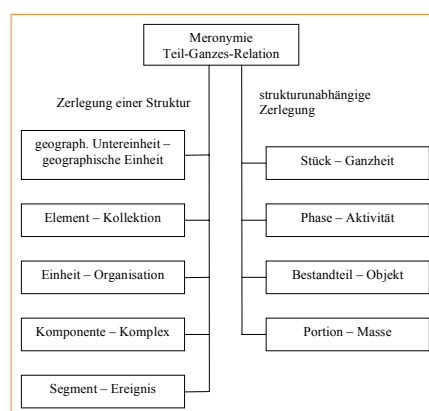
Meronymie
Teil-Ganzes-Relation

Zerlegung einer Struktur

geograph. Untereinheit – geographische Einheit

Element – Kollektion

Einheit – Organisation

Komponente – Komplex

Segment – Ereignis

strukturunabhängige Zerlegung

Stück – Ganzheit

Phase – Aktivität

Bestandteil – Objekt

Portion – Masse